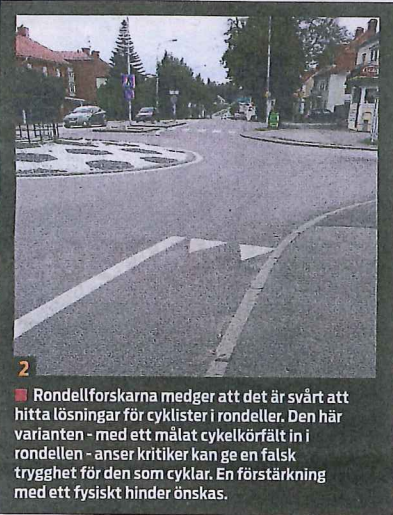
2

Rondellforskarna medger att det är svårt att hitta lösningar för cyklister i rondeller. Den här varianten - med ett målat cykelkörfält in i rondellen - anser kritiker kan ge en falsk trygghet för den som cyklar. En förstärkning med ett fysiskt hinder önskas.